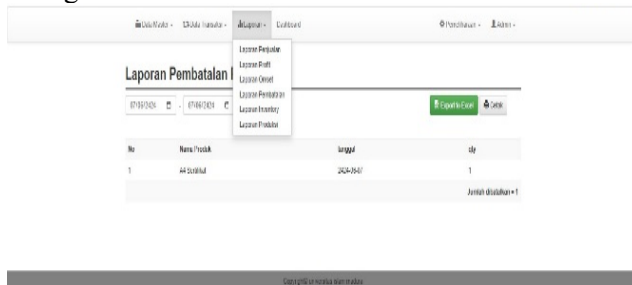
Data Master - Data Transaksi - Laporan - Dashboard

Pengaturan - Admin -

Laporan Penjualan
Laporan Profit
Laporan Omset
Laporan Pembatalan
Laporan Inventory
Laporan Produksi

Laporan Pembatalan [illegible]

07/05/2024 - 07/06/2024

Export to Excel Cetak

| No | Nama Produk | tanggal | qty |
|---|---|---|---|
| 1 | A4 Sertifikat | 2024-06-07 | 1 |

Jumlah ditemukan = 1

Copyright © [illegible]